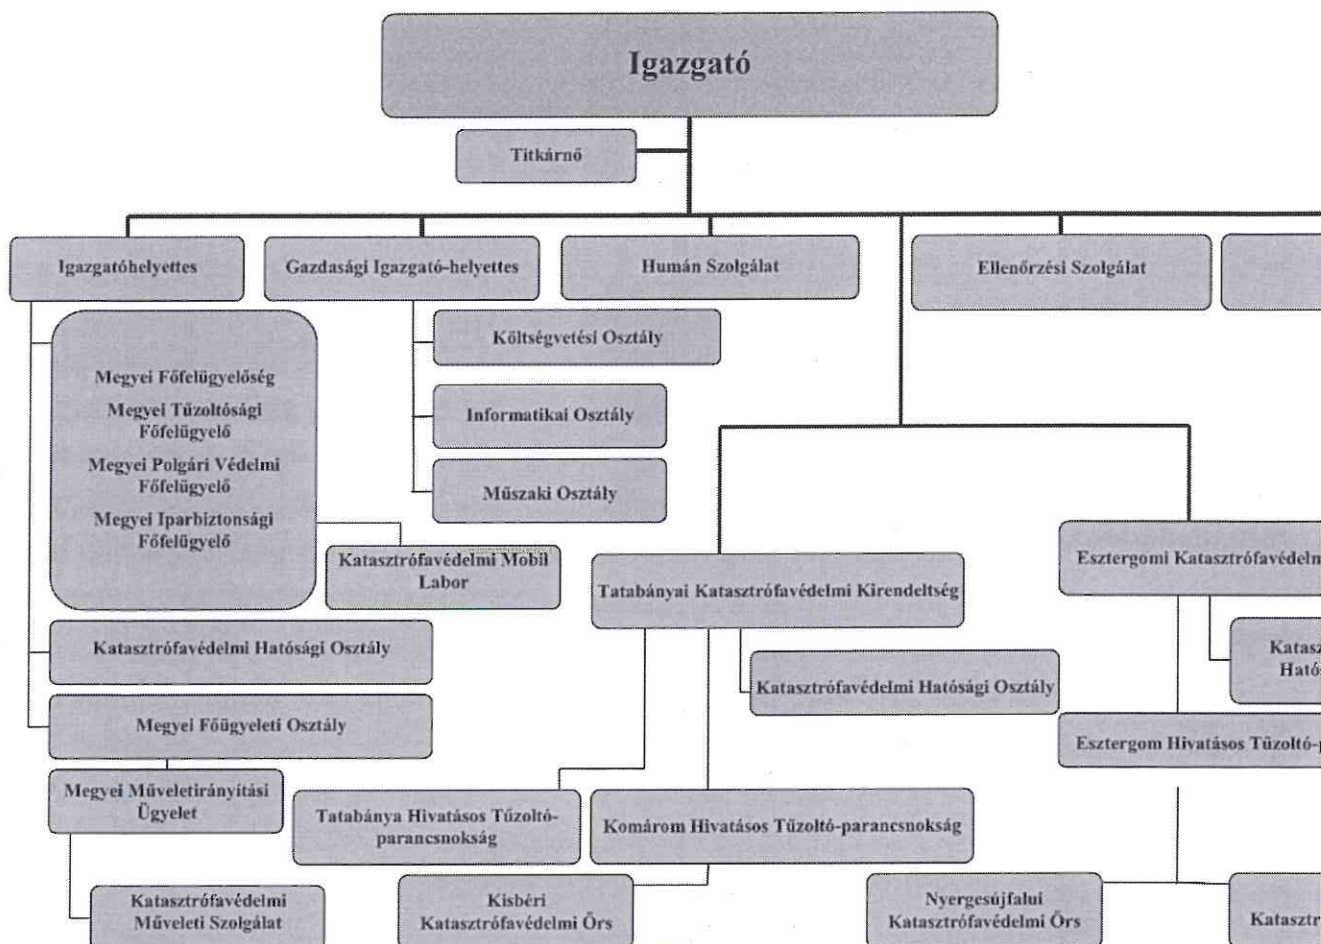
Igazgató

Titkárnő

Igazgatóhelyettes

Gazdasági Igazgató-helyettes

Humán Szolgálat

Ellenőrzési Szolgálat

Költségvetési Osztály

Informatikai Osztály

Műszaki Osztály

Megyei Főfelügyelőség
Megyei Tűzoltósági Főfelügyelő
Megyei Polgári Védelmi Főfelügyelő
Megyei Iparbiztonsági Főfelügyelő

Katasztrófavédelmi Mobil Labor

Tatabányai Katasztrófavédelmi Kirendeltség

Esztergomi Katasztrófavédelm

Katasz Hatós

Katasztrófavédelmi Hatósági Osztály

Katasztrófavédelmi Hatósági Osztály

Megyei Főügyeleti Osztály

Esztergom Hivatásos Tűzoltó-p

Megyei Műveletirányítási Ügyelet

Tatabánya Hivatásos Tűzoltó-parancsnokság

Komárom Hivatásos Tűzoltó-parancsnokság

Katasztrófavédelmi Műveleti Szolgálat

Kisbéri Katasztrófavédelmi Őrs

Nyergesújfalui Katasztrófavédelmi Őrs

Katasztr